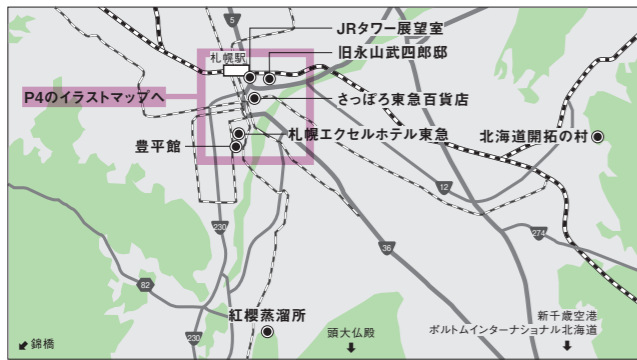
JRタワー展望室
旧永山武四郎邸
札幌駅
P4のイラストマップへ
さっぽろ東急百貨店
札幌エクセルホテル東急
豊平館
北海道開拓の村
5
12
230
36
274
82
230
紅櫻蒸溜所
頭大仏殿
新千歳空港
ポルトムインターナショナル北海道
錦橋